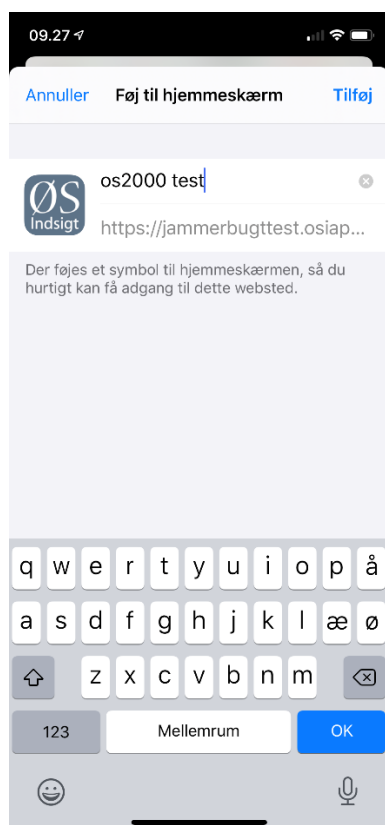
09.27

Annuller Føj til hjemmeskærm Tilføj

ØS Indsigt

os2000 test

https://jammerbugttest.osiap...

Der føjes et symbol til hjemmeskærmen, så du hurtigt kan få adgang til dette websted.

q w e r t y u i o p å
a s d f g h j k l æ ø
z x c v b n m
123 Mellemrum OK